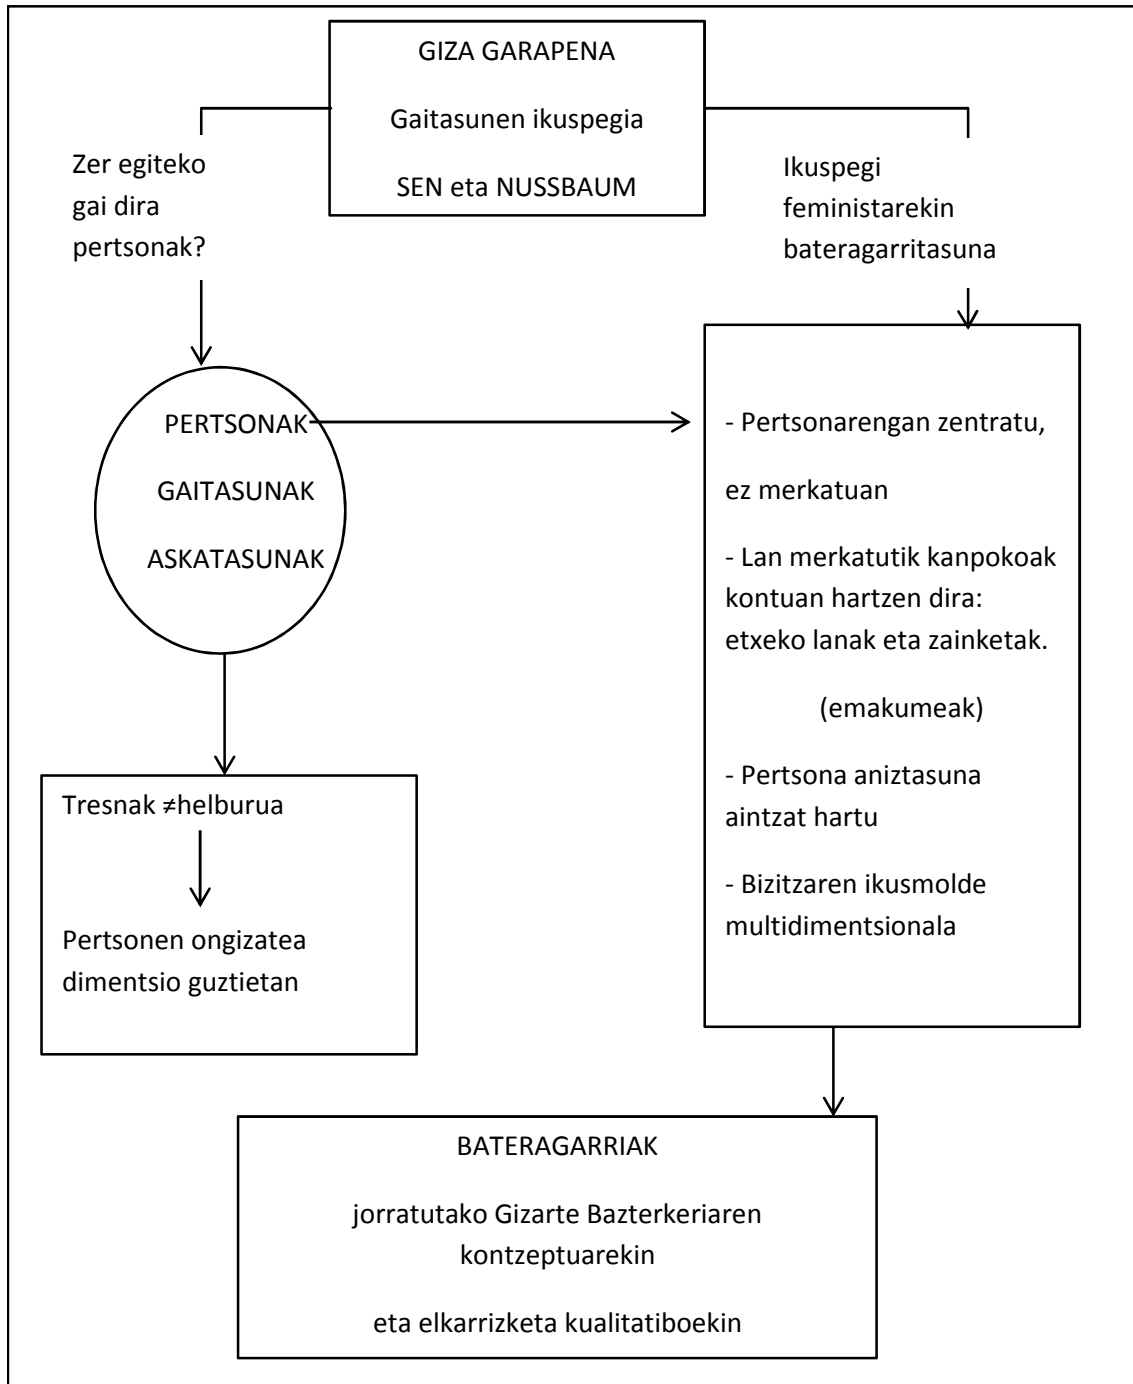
GIZA GARAPENA

Gaitasunen ikuspegia

SEN eta NUSSBAUM

Zer egiteko gai dira pertsonak?

Ikuspegi feministarekin bateragarritasuna

PERTSONAK

GAITASUNAK

ASKATASUNAK

- Pertsonarengan zentratu, ez merkatuan

- Lan merkatutik kanpokoak kontuan hartzen dira: etxeko lanak eta zainketak.

(emakumeak)

- Pertsona aniztasuna aintzat hartu

- Bizitzaren ikusmolde multidimentsionala

Tresnak $\neq$helburua

Pertsonen ongizatea dimentsio guztietan

BATERAGARRIAK

jorratutako Gizarte Bazterkeriaren kontzeptuarekin

eta elkarrizketa kualitatiboekin